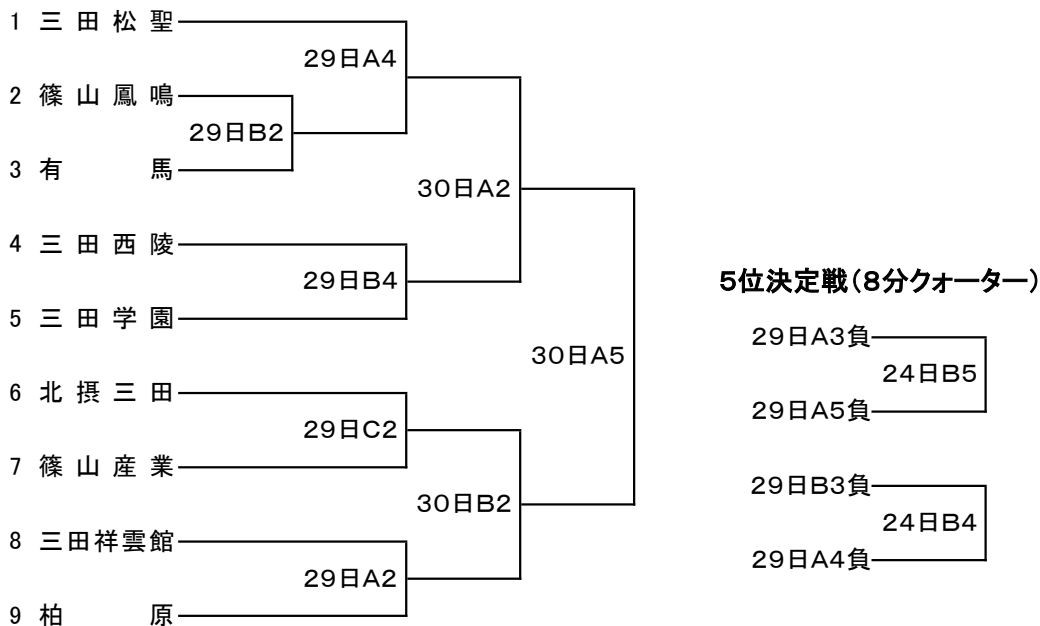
1 三田松聖
2 篠山鳳鳴
3 有 馬
4 三田西陵
5 三田学園
6 北摂三田
7 篠山産業
8 三田祥雲館
9 柏 原

29日A4
29日B2
30日A2
29日B4
30日A5
29日C2
30日B2
29日A2

5位決定戦（8分クォーター）

29日A3負
24日B5
29日A5負

29日B3負
24日B4
29日A4負